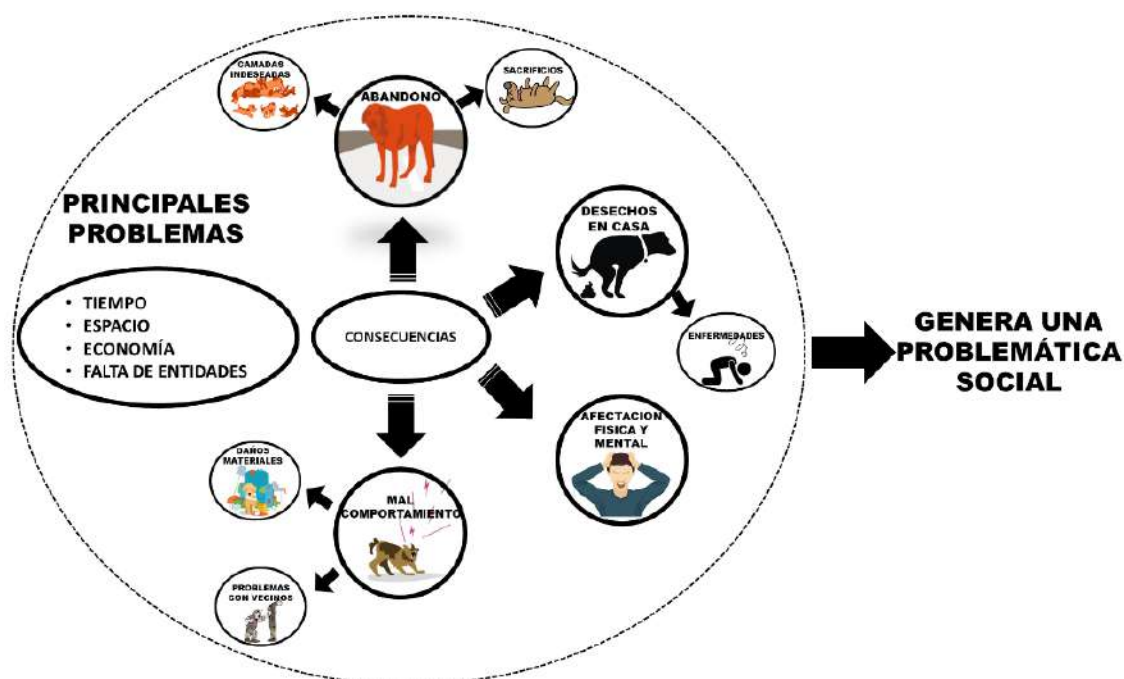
CAMADAS INDESEADAS

ABANDONO

SACRIFICIOS

PRINCIPALES PROBLEMAS

DESECHOS EN CASA

• TIEMPO
• ESPACIO
• ECONOMÍA
• FALTA DE ENTIDADES

CONSECUENCIAS

ENFERMEDADES

GENERA UNA PROBLEMÁTICA SOCIAL

AFECTACION FISICA Y MENTAL

DAÑOS MATERIALES

MAL COMPORTAMIENTO

PROBLEMAS CON VECINOS